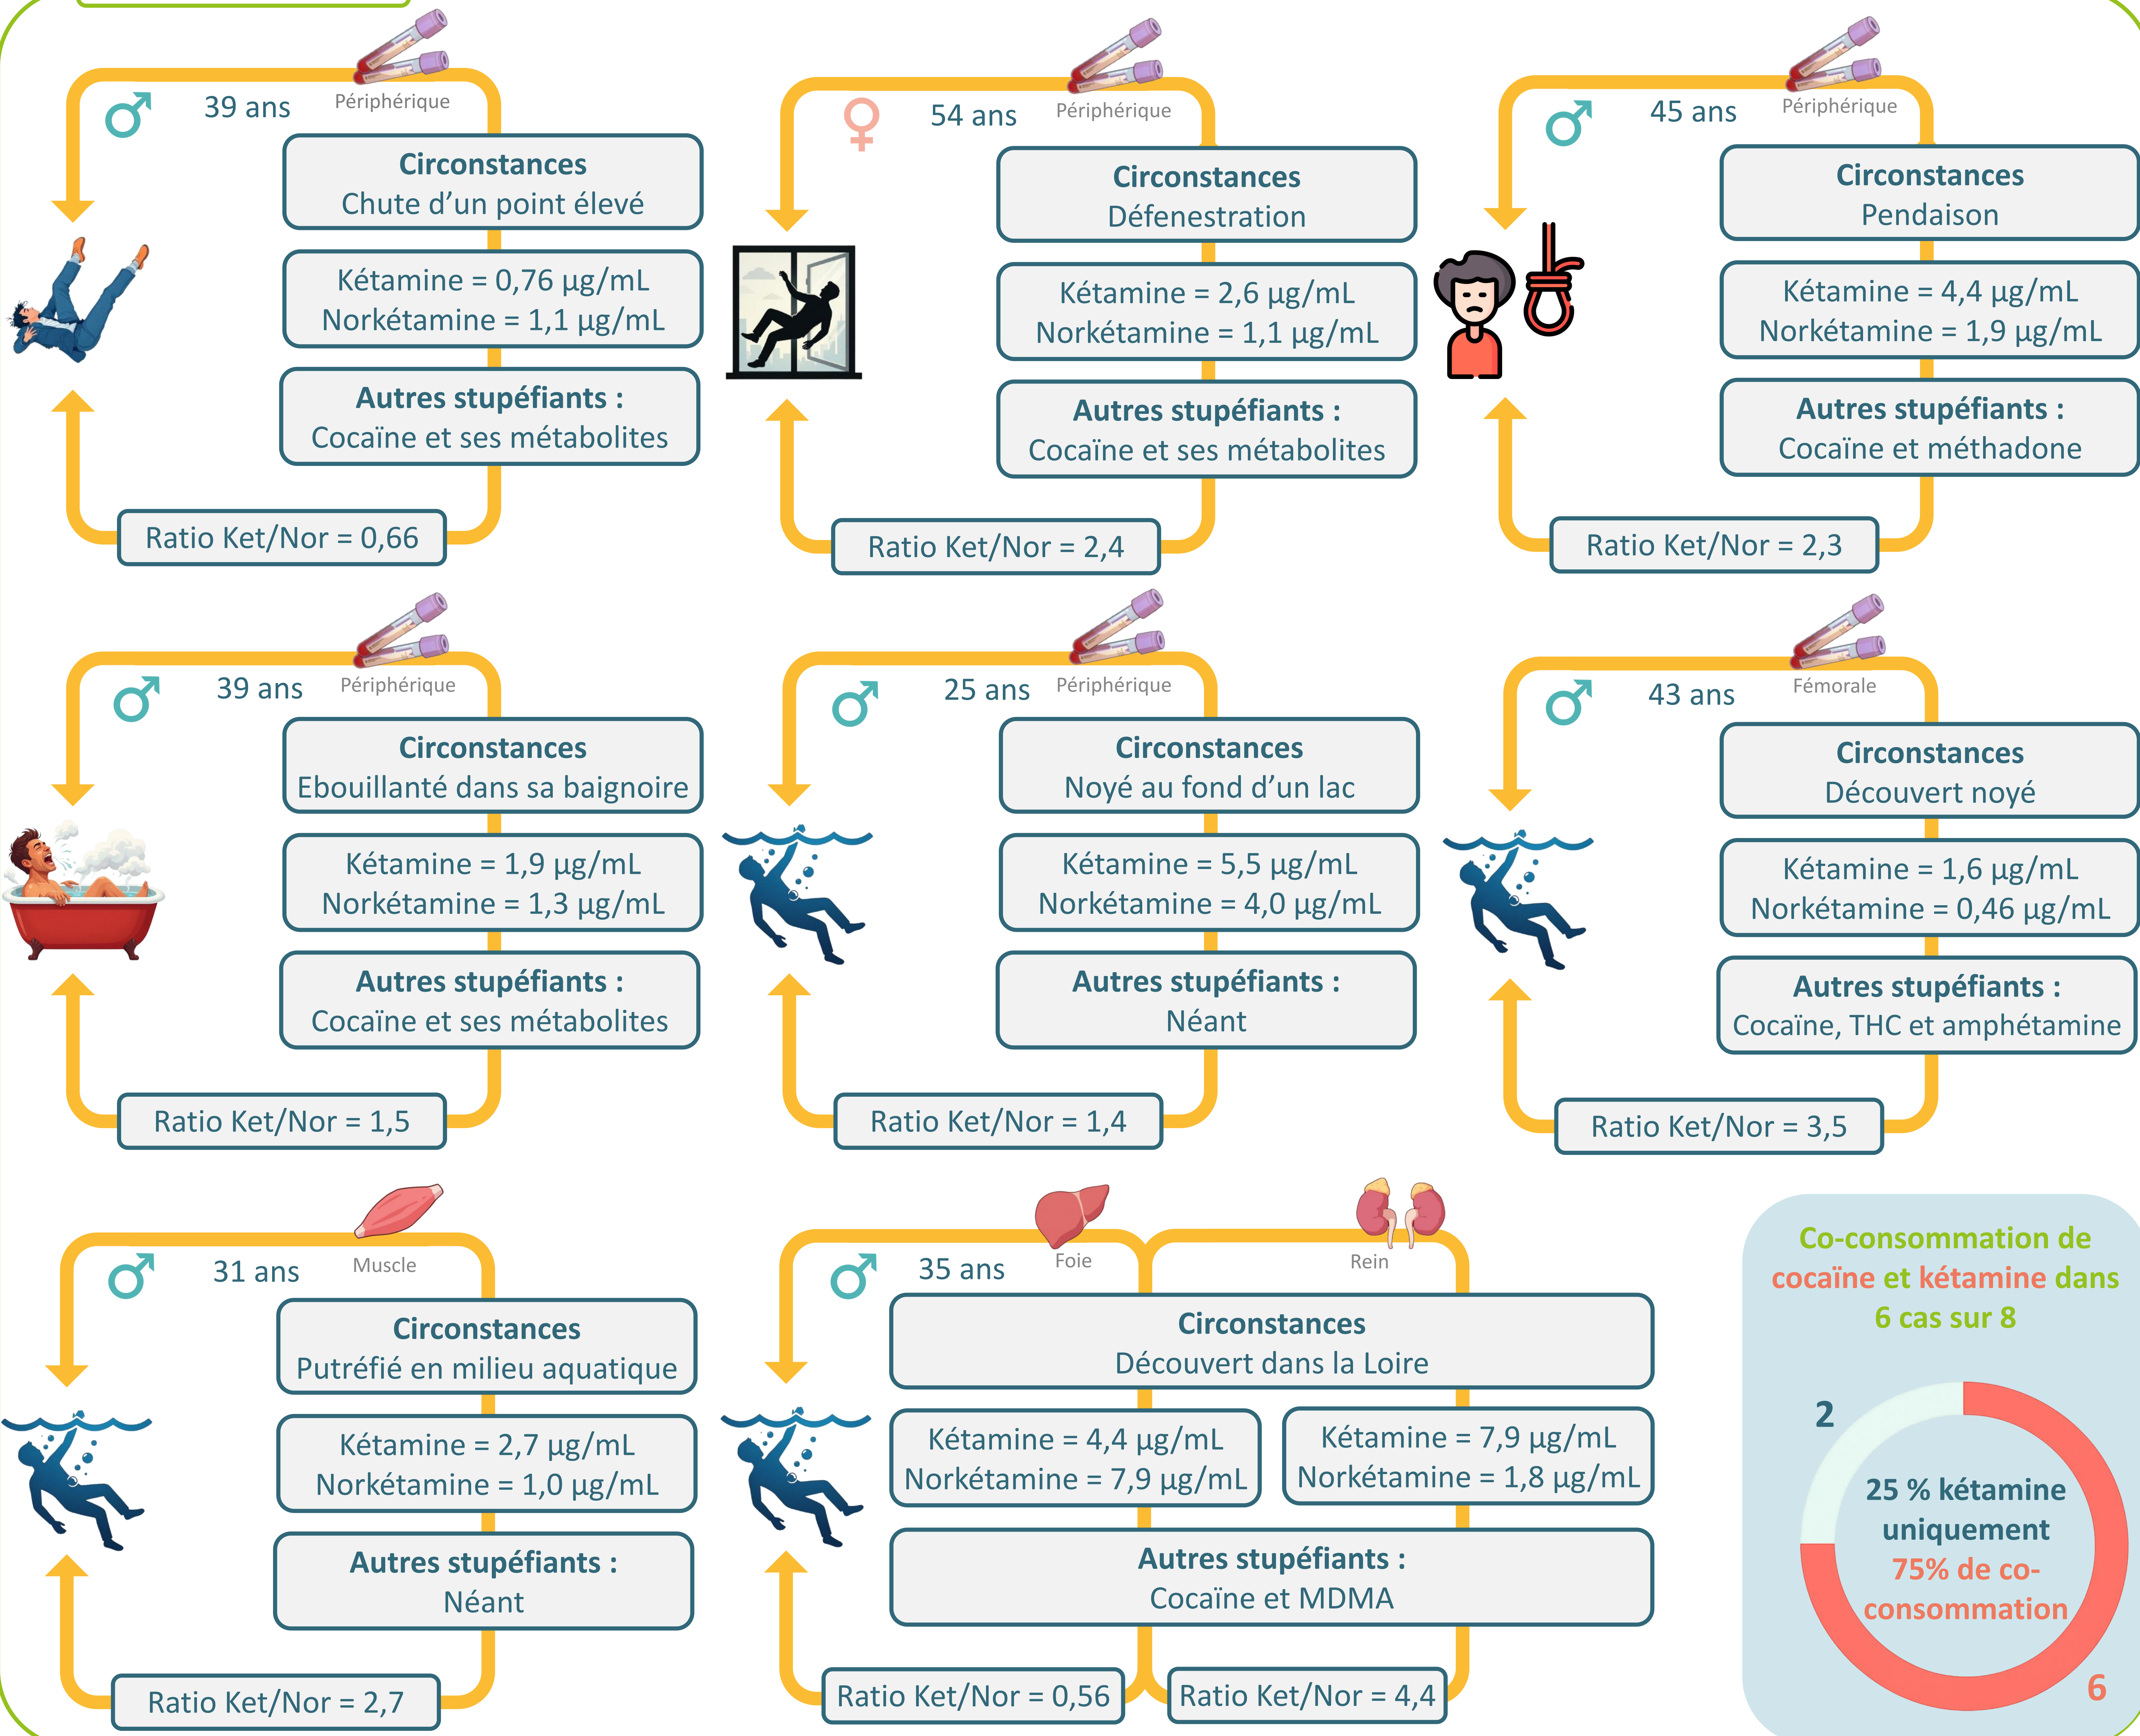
♂ 39 ans Périphérique

Circonstances
Chute d'un point élevé

Kétamine = 0,76 µg/mL
Norkétamine = 1,1 µg/mL

Autres stupéfiants :
Cocaïne et ses métabolites

Ratio Ket/Nor = 0,66

♀ 54 ans Périphérique

Circonstances
Défenestration

Kétamine = 2,6 µg/mL
Norkétamine = 1,1 µg/mL

Autres stupéfiants :
Cocaïne et ses métabolites

Ratio Ket/Nor = 2,4

♂ 45 ans Périphérique

Circonstances
Pendaison

Kétamine = 4,4 µg/mL
Norkétamine = 1,9 µg/mL

Autres stupéfiants :
Cocaïne et méthadone

Ratio Ket/Nor = 2,3

♂ 39 ans Périphérique

Circonstances
Ebouillanté dans sa baignoire

Kétamine = 1,9 µg/mL
Norkétamine = 1,3 µg/mL

Autres stupéfiants :
Cocaïne et ses métabolites

Ratio Ket/Nor = 1,5

♂ 25 ans Périphérique

Circonstances
Noyé au fond d'un lac

Kétamine = 5,5 µg/mL
Norkétamine = 4,0 µg/mL

Autres stupéfiants :
Néant

Ratio Ket/Nor = 1,4

♂ 43 ans Fémorale

Circonstances
Découvert noyé

Kétamine = 1,6 µg/mL
Norkétamine = 0,46 µg/mL

Autres stupéfiants :
Cocaïne, THC et amphétamine

Ratio Ket/Nor = 3,5

♂ 31 ans Muscle

Circonstances
Putréfié en milieu aquatique

Kétamine = 2,7 µg/mL
Norkétamine = 1,0 µg/mL

Autres stupéfiants :
Néant

Ratio Ket/Nor = 2,7

♂ 35 ans Foie Rein

Circonstances
Découvert dans la Loire

Kétamine = 4,4 µg/mL
Norkétamine = 7,9 µg/mL

Kétamine = 7,9 µg/mL
Norkétamine = 1,8 µg/mL

Autres stupéfiants :
Cocaïne et MDMA

Ratio Ket/Nor = 0,56

Ratio Ket/Nor = 4,4

Co-consommation de cocaïne et kétamine dans 6 cas sur 8

2

25 % kétamine uniquement
75% de co-consommation

6